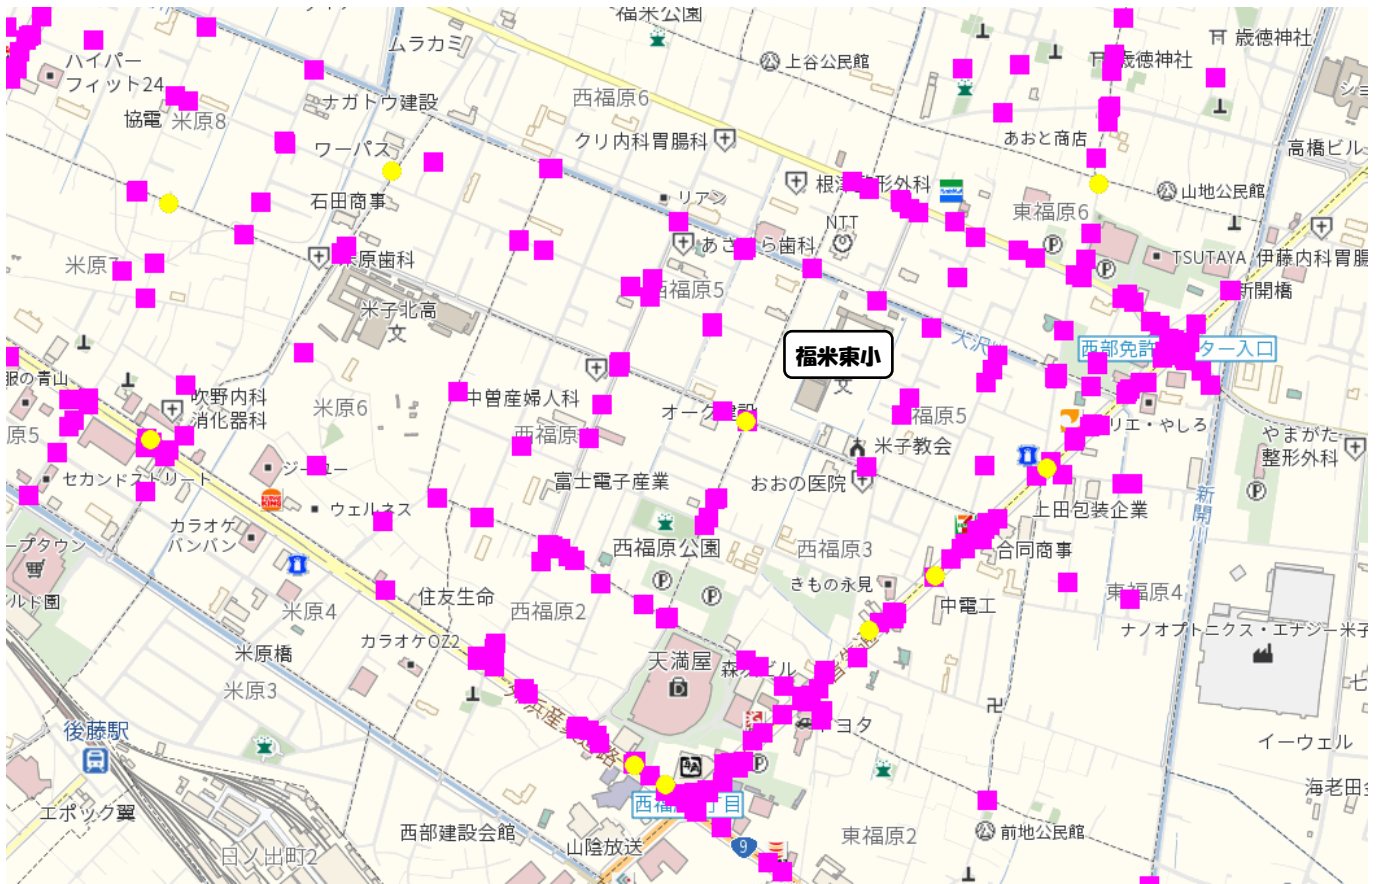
福米公園
ムラカミ
上谷公民館
歳徳神社
歳徳神社
ハイパーフィット24
ナガトウ建設
西福原6
協電
米原8
ワーパス
クリ内科胃腸科
あおと商店
高橋ビル
石田商事
リアン
根津整形外科
山地公民館
NTT
東福原6
あさくら歯科
米原歯科
米原7
TSUTAYA
伊藤内科胃腸
西福原5
新開橋
米子北高
福米東小
大沢
西部免許センター入口
吹野内科消化器科
米原6
中曽産婦人科
オーク建設
福原5
やまがた整形外科
原5
西福原
米子教会
リエ・やしろ
ジーユー
セカンドストリート
富士電子産業
おおの医院
ウェルネス
上田包装企業
カラオケバンバン
西福原公園
西福原3
合同商事
米原4
住友生命
西福原2
きもの永見
中電工
東福原4
ナノオプトニクス・エナジー米子
カラオケOZ2
米原橋
天満屋
森ビル
米原3
トヨタ
後藤駅
イーウェル
海老田
エポック翼
西福原二丁目
西部建設会館
山陰放送
東福原2
前地公民館
日ノ出町2
9